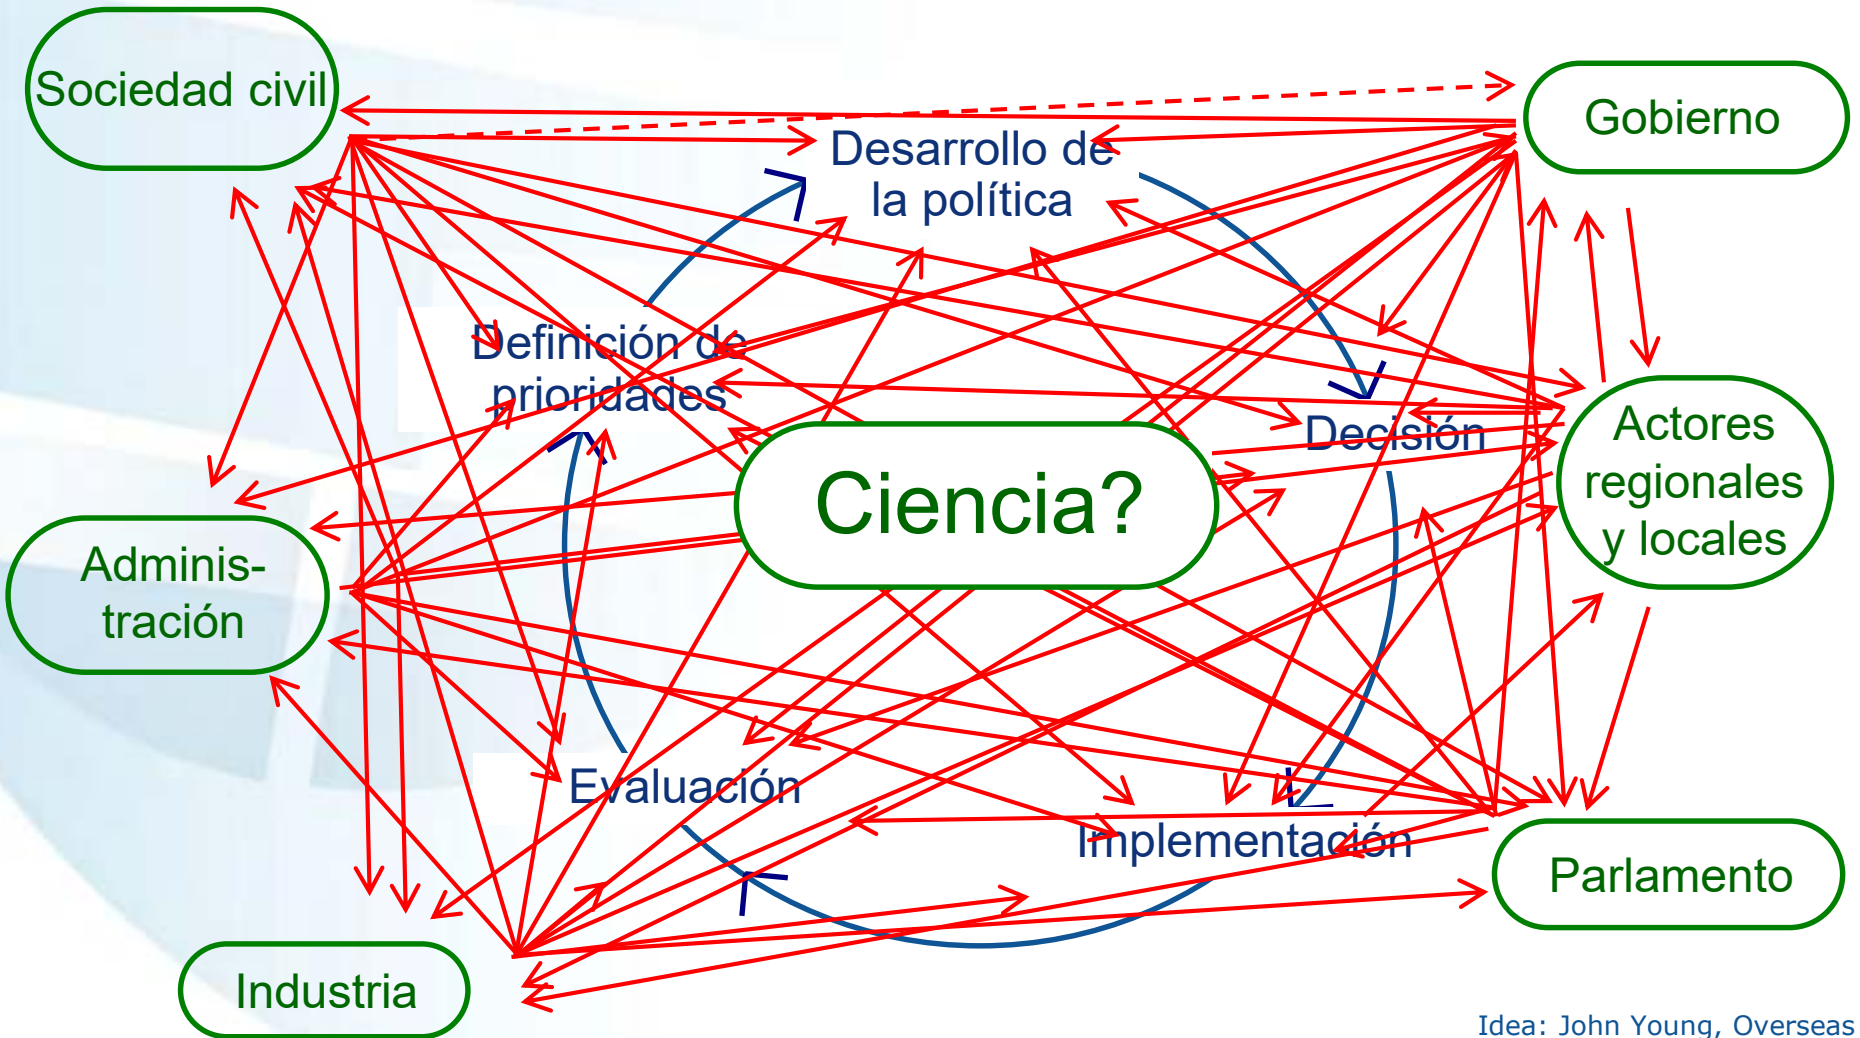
Sociedad civil

Gobierno

Desarrollo de la política

Definición de prioridades

Decisión

Actores regionales y locales

Ciencia?

Administración

Evaluación

Implementación

Parlamento

Industria

Idea: John Young, Overseas